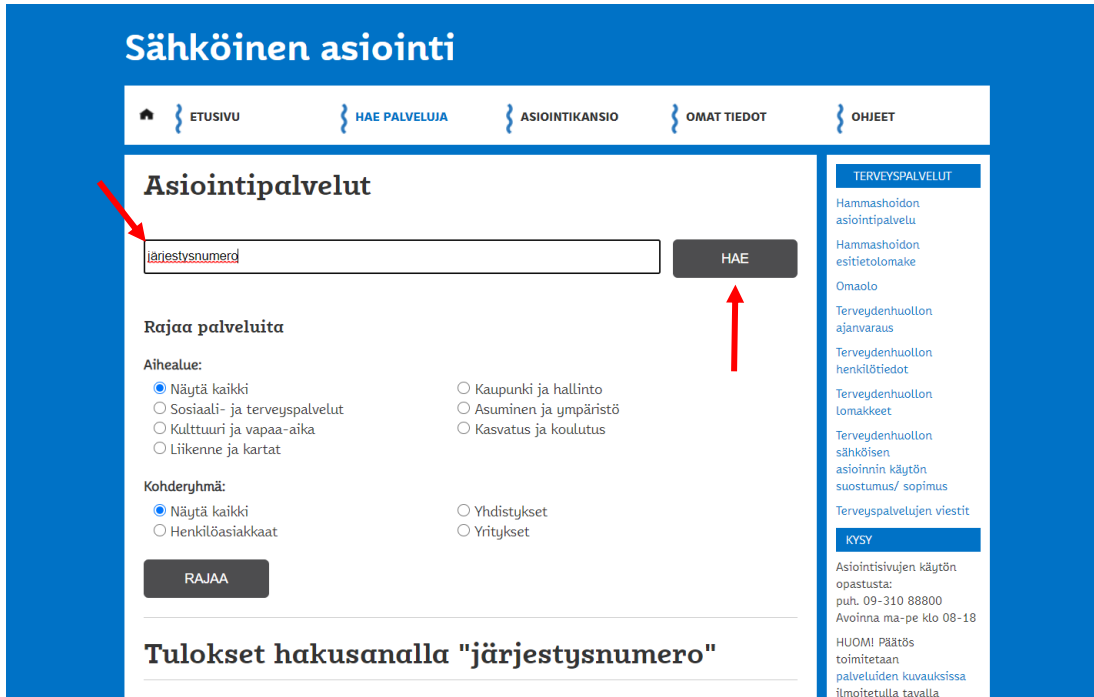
Sähköinen asiointi

ETUSIVU
HAE PALVELUJA
ASIOINTIKANSIO
OMAT TIEDOT
OHJEET

Asiointipalvelut

järjestysnumero

HAE

Rajaa palveluita

Aihealue:
Näytä kaikki
Sosiaali- ja terveyspalvelut
Kulttuuri ja vapaa-aika
Liikenne ja kartat
Kaupunki ja hallinto
Asuminen ja ympäristö
Kasvatus ja koulutus

Kohderyhmä:
Näytä kaikki
Henkilöasiakkaat
Yhdistykset
Yritykset

RAJAA

Tulokset hakusanalla "järjestysnumero"

TERVEYSPALVELUT
Hammashoidon asiointipalvelu
Hammashoidon esitietolomake
Omaolo
Terveydenhuollon ajanvaraus
Terveydenhuollon henkilötiedot
Terveydenhuollon lomakkeet
Terveydenhuollon sähköisen asioinnin käytön suostumus/ sopimus
Terveyspalvelujen viestit

KYSY
Asiointisivujen käytön opastusta:
puh. 09-310 88800
Avoinna ma-pe klo 08-18

HUOM! Päätös toimitetaan palveluiden kuvauksissa ilmoitetulla tavalla